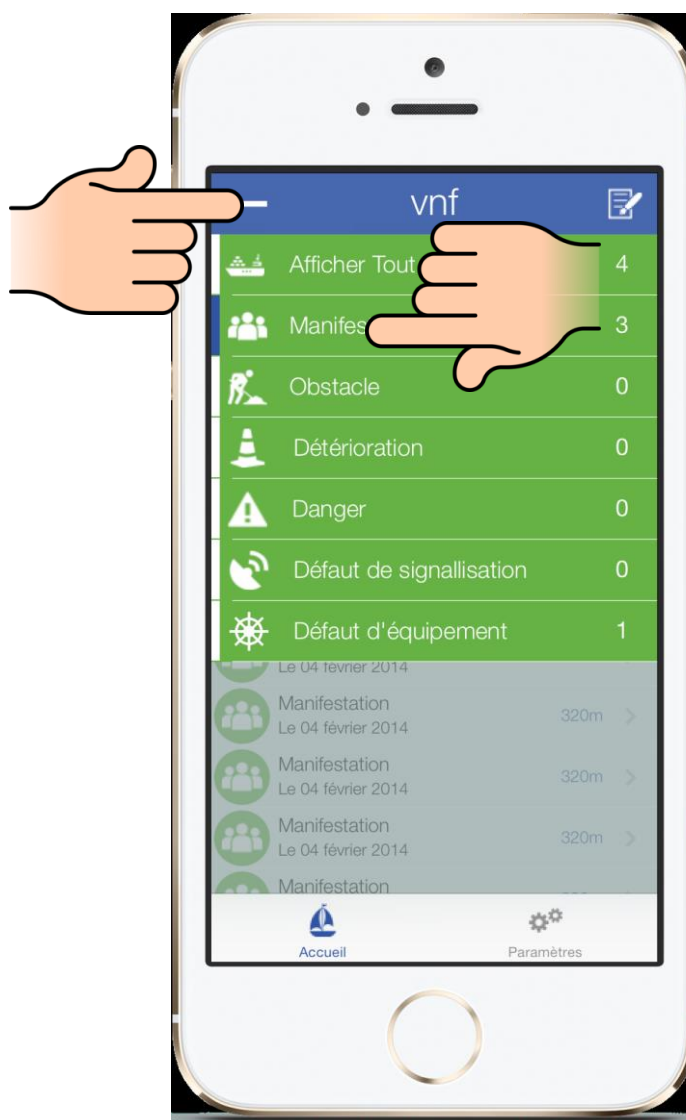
vnf

Afficher Tout 4

Manifes 3

Obstacle 0

Détérioration 0

Danger 0

Défaut de signallisation 0

Défaut d'équipement 1

Le 04 février 2014

Manifestation
Le 04 février 2014 320m

Manifestation
Le 04 février 2014 320m

Manifestation
Le 04 février 2014 320m

Manifestation

Accueil

Paramètres